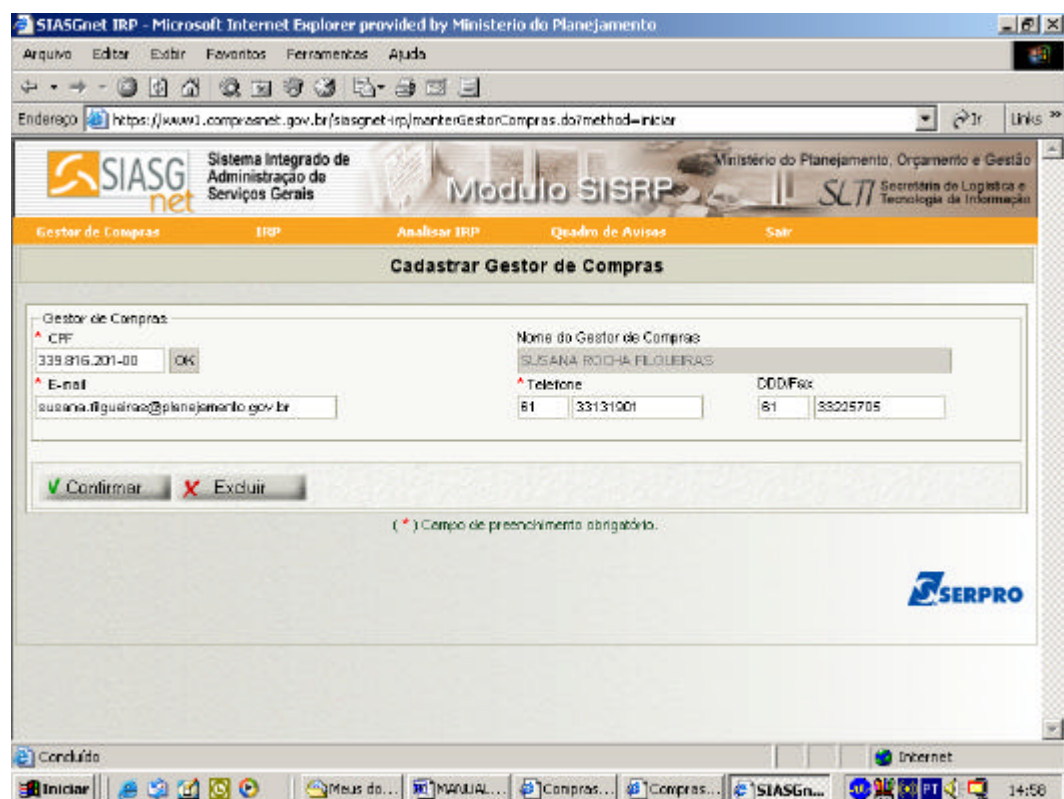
SIASGnet IRP - Microsoft Internet Explorer provided by Ministerio do Planejamento

Arquivo Editar Exibir Favoritos Ferramentas Ajuda

Endereço https://www1.comprasnet.gov.br/siasgnet-irp/manterGestorCompras.do?method=iniciar

Ir Links »

SIASG net

Sistema Integrado de Administração de Serviços Gerais

Modulo SISRP

Ministério do Planejamento, Orçamento e Gestão

SLTI Secretaria de Logística e Tecnologia da Informação

Gestor de Compras IRP Analisar IRP Quadro de Avisos Sair

Cadastrar Gestor de Compras

Gestor de Compras

* CPF

339.816.201-00 OK

Nome do Gestor de Compras

SUSANA ROCHA FILGUEIRAS

* E-mail

susana.filgueiras@planejamento.gov.br

* Telefone

61 33131901

DDD/Fax

61 33235705

Confirmar Excluir

( * ) Campo de preenchimento obrigatório.

SERPRO

Concluído

Internet

Iniciar Meus do... MANUAL... Compras... Compras... SIASGn... 14:58